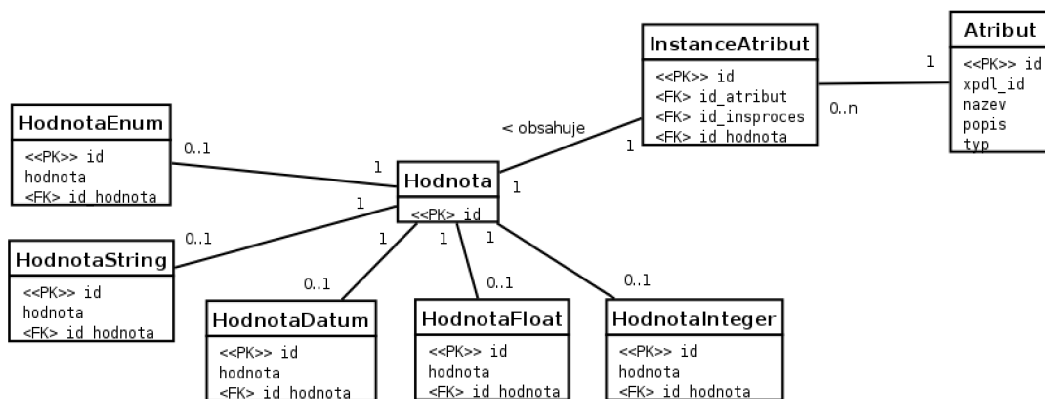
InstanceAtribut
<<PK>> id
<FK> id_atribut
<FK> id_insproces
<FK> id_hodnota

Atribut
<<PK>> id
xpdl_id
nazev
popis
typ

1
0..n

< obsahuje
1
1

HodnotaEnum
<<PK>> id
hodnota
<FK> id_hodnota

0..1
1

Hodnota
<<PK>> id

1
0..1

HodnotaString
<<PK>> id
hodnota
<FK> id_hodnota

1
1
1

0..1
0..1
0..1

HodnotaDatum
<<PK>> id
hodnota
<FK> id_hodnota

HodnotaFloat
<<PK>> id
hodnota
<FK> id_hodnota

HodnotaInteger
<<PK>> id
hodnota
<FK> id_hodnota